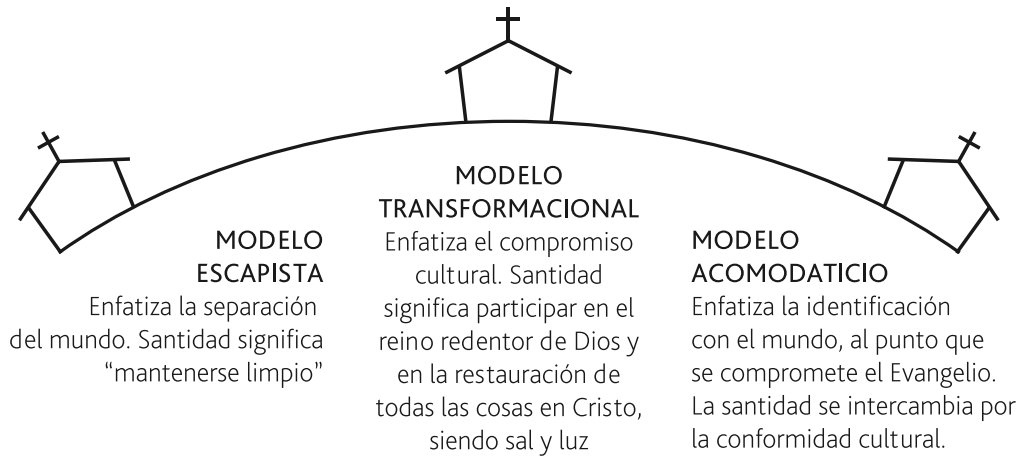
MODELO
ESCAPISTA
Enfatiza la separación del mundo. Santidad significa "mantenerse limpio"

MODELO
TRANSFORMACIONAL
Enfatiza el compromiso cultural. Santidad significa participar en el reino redentor de Dios y en la restauración de todas las cosas en Cristo, siendo sal y luz

MODELO
ACOMODATICIO
Enfatiza la identificación con el mundo, al punto que se compromete el Evangelio. La santidad se intercambia por la conformidad cultural.